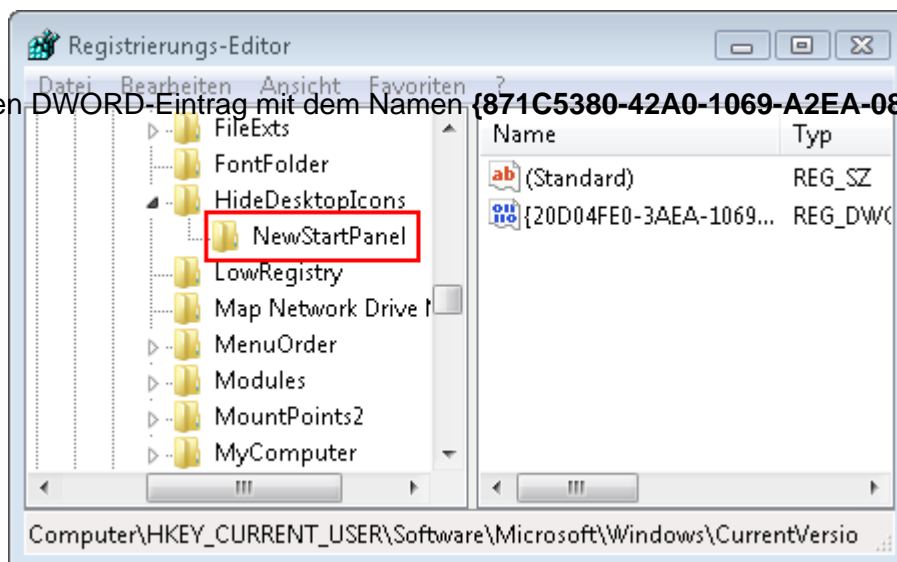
Registrierungs-Editor

Datei Bearbeiten Ansicht Favoriten ?

en DWORD-Eintrag mit dem Namen **{871C5380-42A0-1069-A2EA-08**

FileExts
FontFolder
HideDesktopIcons
NewStartPanel
LowRegistry
Map Network Drive I
MenuOrder
Modules
MountPoints2
MyComputer

| Name | Typ |
|---|---|
| (Standard) | REG_SZ |
| {20D04FE0-3AEA-1069... | REG_DW( |

III

III

Computer\HKEY_CURRENT_USER\Software\Microsoft\Windows\CurrentVersio